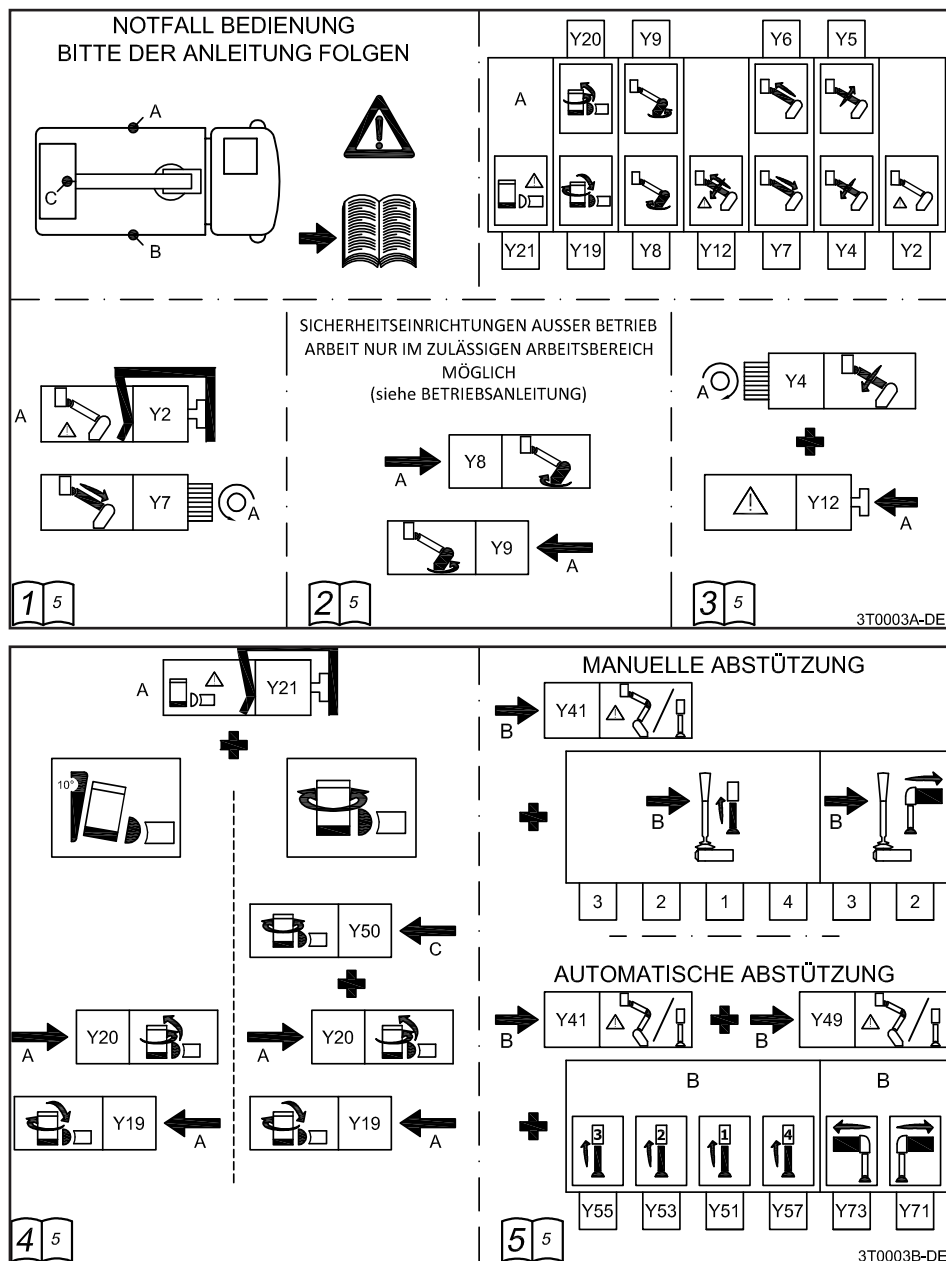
NOTFALL BEDIENUNG
BITTE DER ANLEITUNG FOLGEN

A
C
B

Y20 Y9 Y6 Y5
A
Y21 Y19 Y8 Y12 Y7 Y4 Y2

A
Y2
Y7
A

SICHERHEITSEINRICHTUNGEN AUSSER BETRIEB
ARBEIT NUR IM ZULÄSSIGEN ARBEITSBEREICH
MÖGLICH
(siehe BETRIEBSANLEITUNG)

A
Y8
Y9
A

A
Y4
Y12
A

1 5
2 5
3 5
3T0003A-DE

A
Y21

10°

Y50
C

Y20
A
Y20
A
Y19
A
Y19
A

4 5

MANUELLE ABSTÜTZUNG
B
Y41
B
B
3 2 1 4 3 2

AUTOMATISCHE ABSTÜTZUNG
Y41
B
Y49
B
B
B
3 2 1 4
Y55 Y53 Y51 Y57 Y73 Y71

5 5
3T0003B-DE